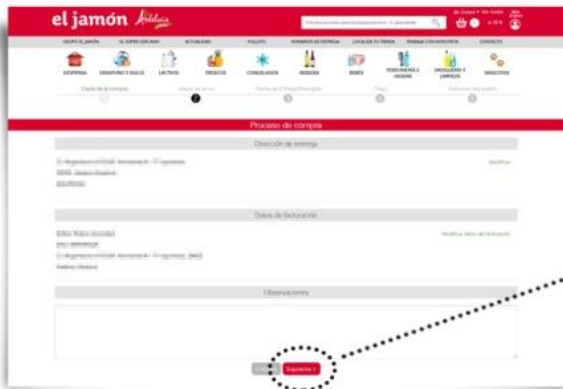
el jamón Andalucía

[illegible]

GRUPO EL JAMÓN | EL SÚPER CERCANO | ACTUALIDAD | FOLLETO | HORARIOS DE ENTREGA | LOCALIZA TU TIENDA | TRABAJA CON NOSOTROS | CONTACTO

DESPENSA | DESAYUNO Y DULCE | LÁCTEOS | FRESCOS | CONGELADOS | BEBIDAS | BEBÉS | PERFUMERÍA E HIGIENE | DROGUERÍA Y LIMPIEZA | MASCOTAS

Cesta de la compra | Datos de envío | Fecha de Entrega/Recogida | Pago | Resumen del pedido

Proceso de compra

Dirección de entrega

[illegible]

Modificar

Datos de facturación

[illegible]

Modificar datos de facturación

Observaciones

< Atrás | Siguiente >